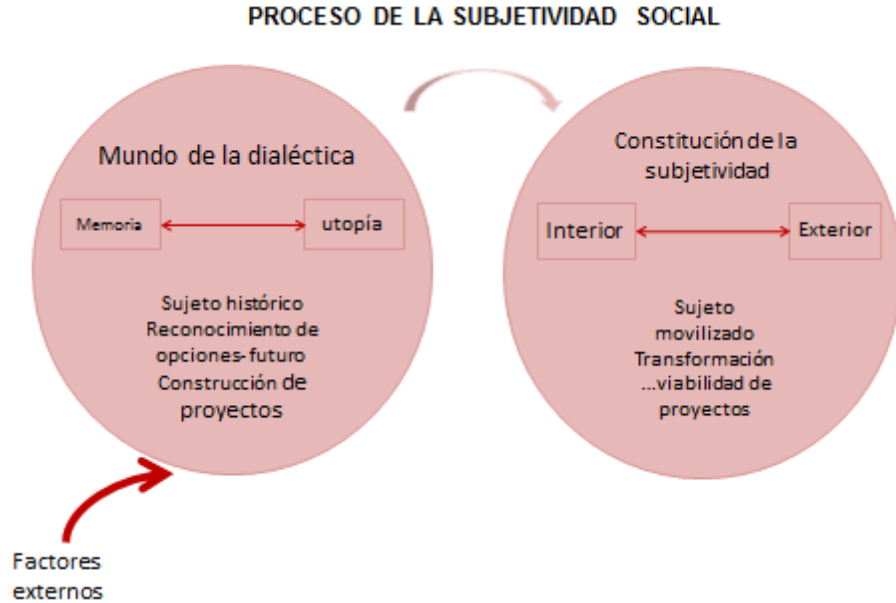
PROCESO DE LA SUBJETIVIDAD SOCIAL

Mundo de la dialéctica

Memoria

utopía

Sujeto histórico
Reconocimiento de opciones- futuro
Construcción de proyectos

Constitución de la subjetividad

Interior

Exterior

Sujeto movilizado
Transformación
...viabilidad de proyectos

Factores externos